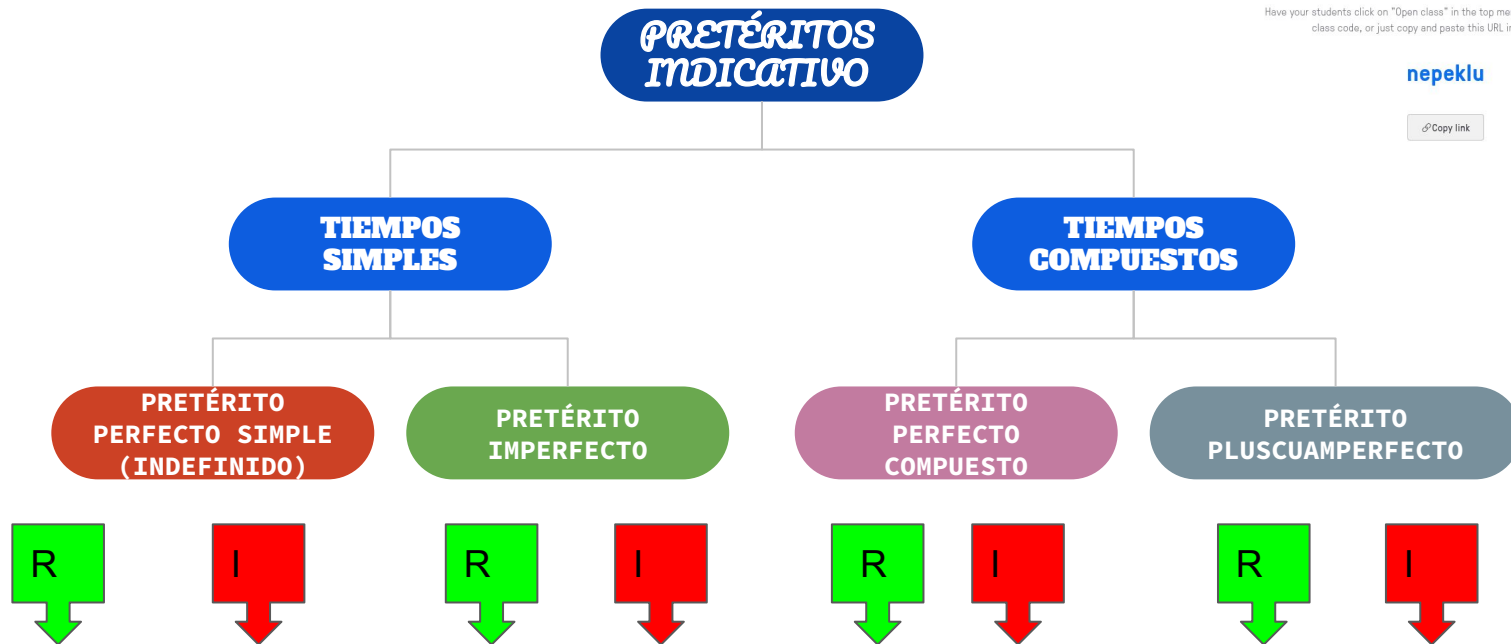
Have your students click on "Open class" in the top me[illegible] class code, or just copy and paste this URL i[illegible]

nepeklu

Copy link

PRETÉRITOS INDICATIVO

TIEMPOS SIMPLES

TIEMPOS COMPUESTOS

PRETÉRITO PERFECTO SIMPLE (INDEFINIDO)

PRETÉRITO IMPERFECTO

PRETÉRITO PERFECTO COMPUESTO

PRETÉRITO PLUSCUAMPERFECTO

R

I

R

I

R

I

R

I